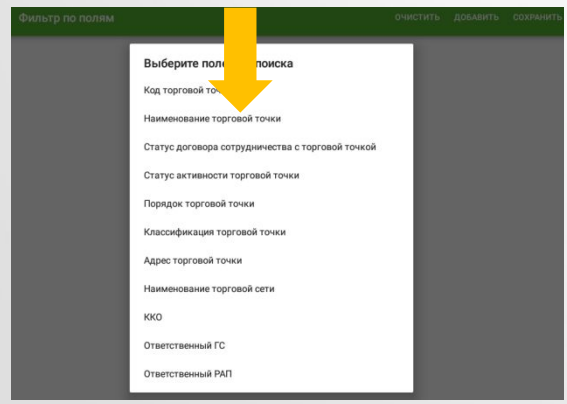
Фильтр по полям

ОЧИСТИТЬ ДОБАВИТЬ СОХРАНИТЬ

Выберите поле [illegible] поиска

Код торговой то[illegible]

Наименование торговой точки

Статус договора сотрудничества с торговой точкой

Статус активности торговой точки

Порядок торговой точки

Классификация торговой точки

Адрес торговой точки

Наименование торговой сети

ККО

Ответственный ГС

Ответственный РАП